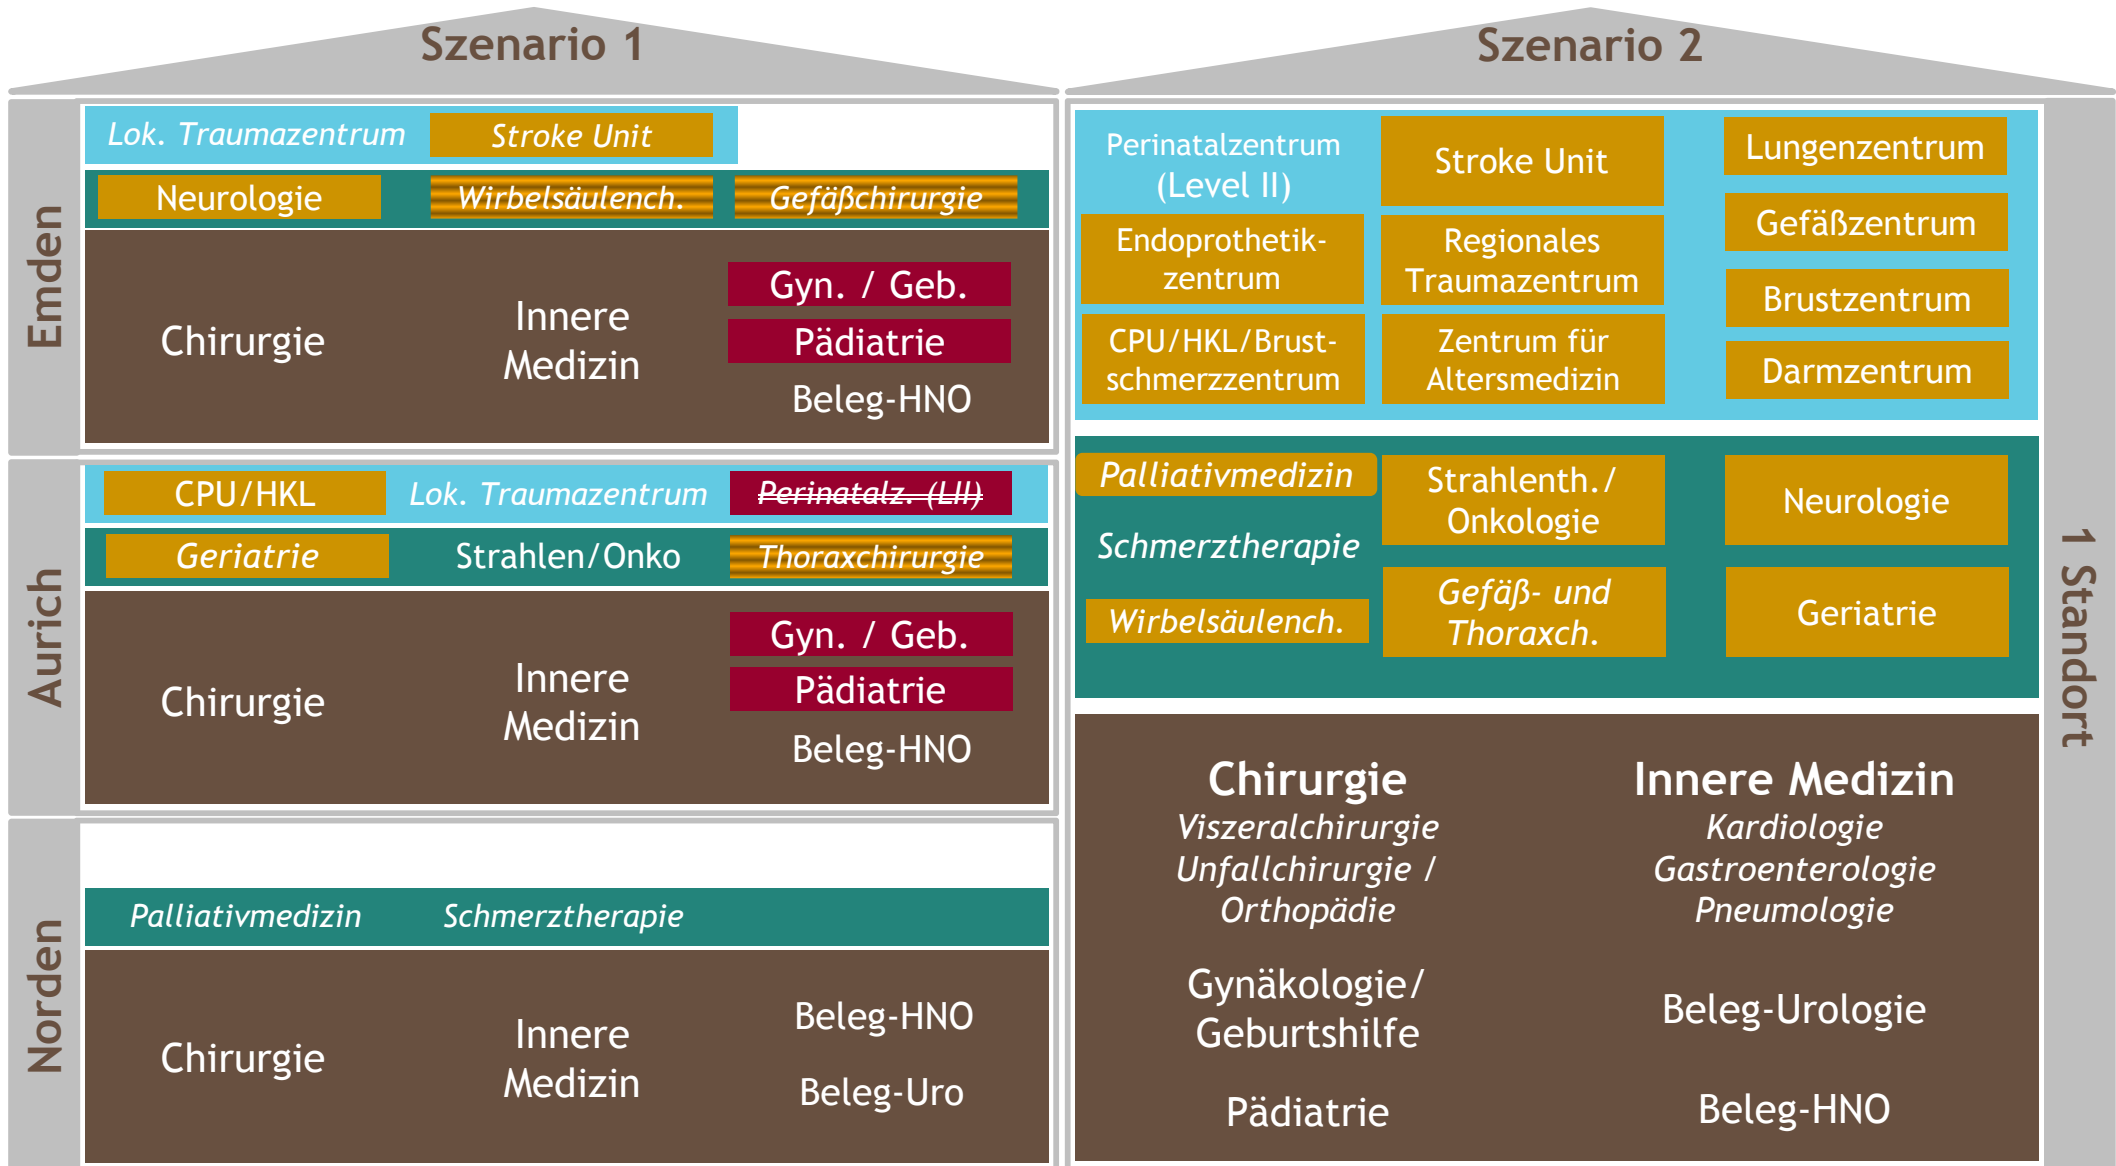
Szenario 1

Emden

Lok. Traumazentrum
Stroke Unit

Neurologie
Wirbelsäulench.
Gefäßchirurgie

Chirurgie
Innere Medizin
Gyn. / Geb.
Pädiatrie
Beleg-HNO

Aurich

CPU/HKL
Lok. Traumazentrum
~~Perinatalz. (LII)~~

Geriatrie
Strahlen/Onko
Thoraxchirurgie

Chirurgie
Innere Medizin
Gyn. / Geb.
Pädiatrie
Beleg-HNO

Norden

Palliativmedizin
Schmerztherapie

Chirurgie
Innere Medizin
Beleg-HNO
Beleg-Uro

Szenario 2

Perinatalzentrum (Level II)
Stroke Unit
Lungenzentrum
Endoprothetikzentrum
Regionales Traumazentrum
Gefäßzentrum
Brustzentrum
CPU/HKL/Brustschmerzzentrum
Zentrum für Altersmedizin
Darmzentrum

Palliativmedizin
Schmerztherapie
Wirbelsäulench.
Strahlenth./ Onkologie
Gefäß- und Thoraxch.
Neurologie
Geriatrie

Chirurgie
Viszeralchirurgie
Unfallchirurgie / Orthopädie
Gynäkologie/ Geburtshilfe
Pädiatrie

Innere Medizin
Kardiologie
Gastroenterologie
Pneumologie
Beleg-Urologie
Beleg-HNO

1 Standort